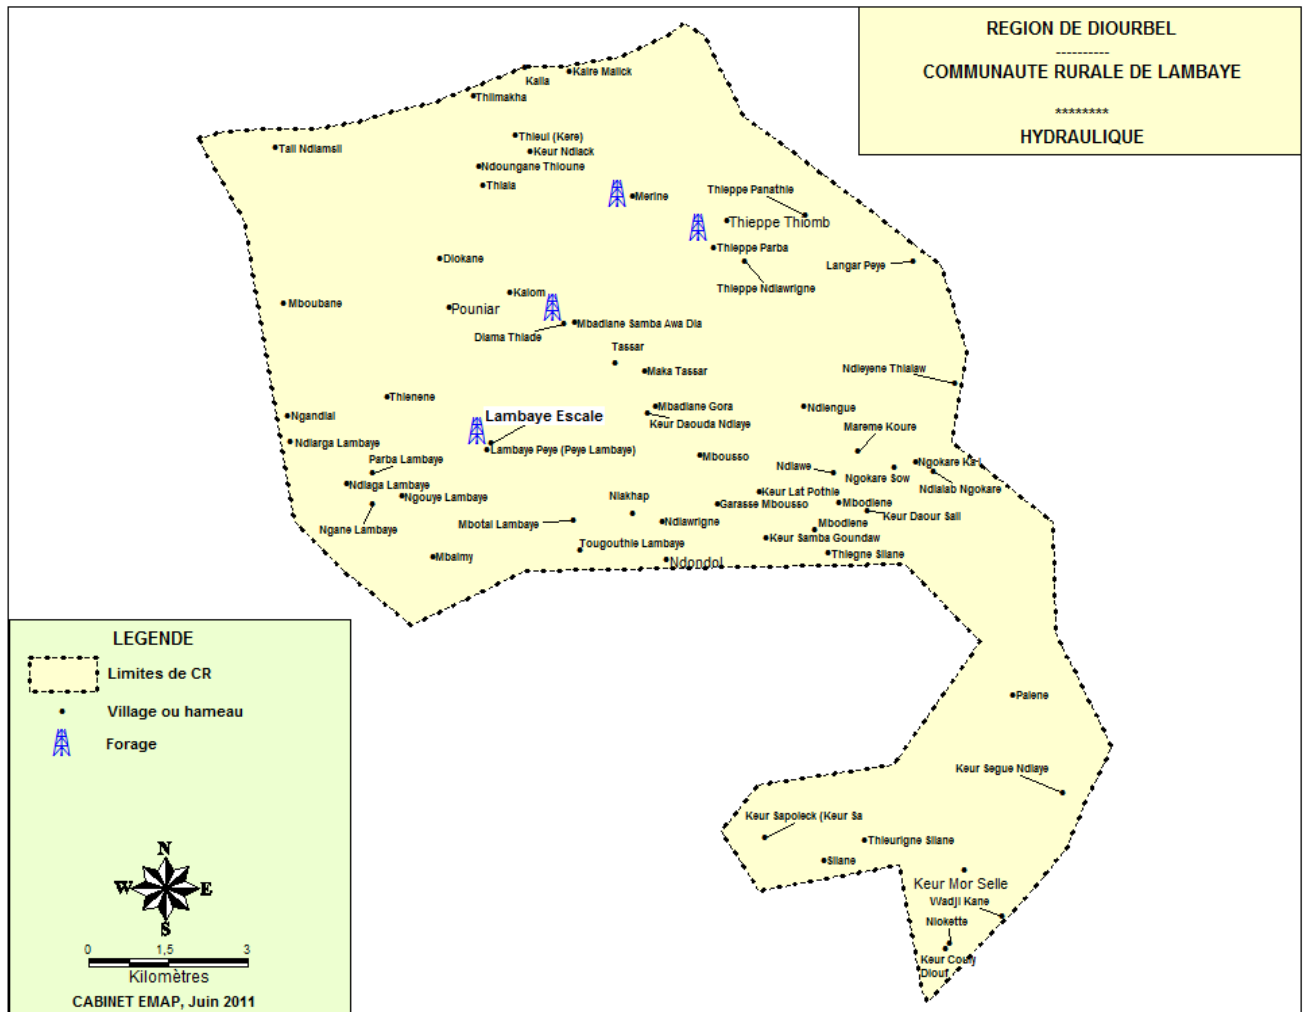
REGION DE DIOURBEL
----------
COMMUNAUTE RURALE DE LAMBAYE
********
HYDRAULIQUE

Kaire Malick
Kalla
Thilmakha
Tall Ndiamsil
Thieul (Kere)
Keur Ndiack
Ndoungane Thioune
Thiala
Merine
Thieppe Panathie
Thieppe Thiomb
Thieppe Parba
Langar Peye
Thieppe Ndiawrigne
Diokane
Kalom
Mboubane
Pouniar
Mbadiane Samba Awa Dia
Diama Thiade
Tassar
Maka Tassar
Ndieyene Thialaw
Thienene
Ngandial
Lambaye Escale
Mbadiane Gora
Keur Daouda Ndiaye
Ndiengue
Mareme Koure
Ndiarga Lambaye
Lambaye Peye (Peye Lambaye)
Parba Lambaye
Mbousso
Ndiawe
Ngokare Ka
Ngokare Sow
Ndialab Ngokare
Ndiaga Lambaye
Ngouye Lambaye
Niakhap
Keur Lat Pothie
Garasse Mbousso
Mbodiene
Keur Daour Sall
Ngane Lambaye
Mbotal Lambaye
Ndiawrigne
Mbodiene
Keur Samba Goundaw
Tougouthie Lambaye
Thiegne Sillane
Mbaimy
Ndondol
Palene
Keur Segue Ndiaye
Keur Sapoleck (Keur Sa
Thieurigne Silane
Silane
Keur Mor Selle
Wadji Kane
Niokette
Keur Coury
Diouf

LEGENDE
Limites de CR
Village ou hameau
Forage

N
W
E
S
0 1,5 3
Kilomètres
CABINET EMAP, Juin 2011